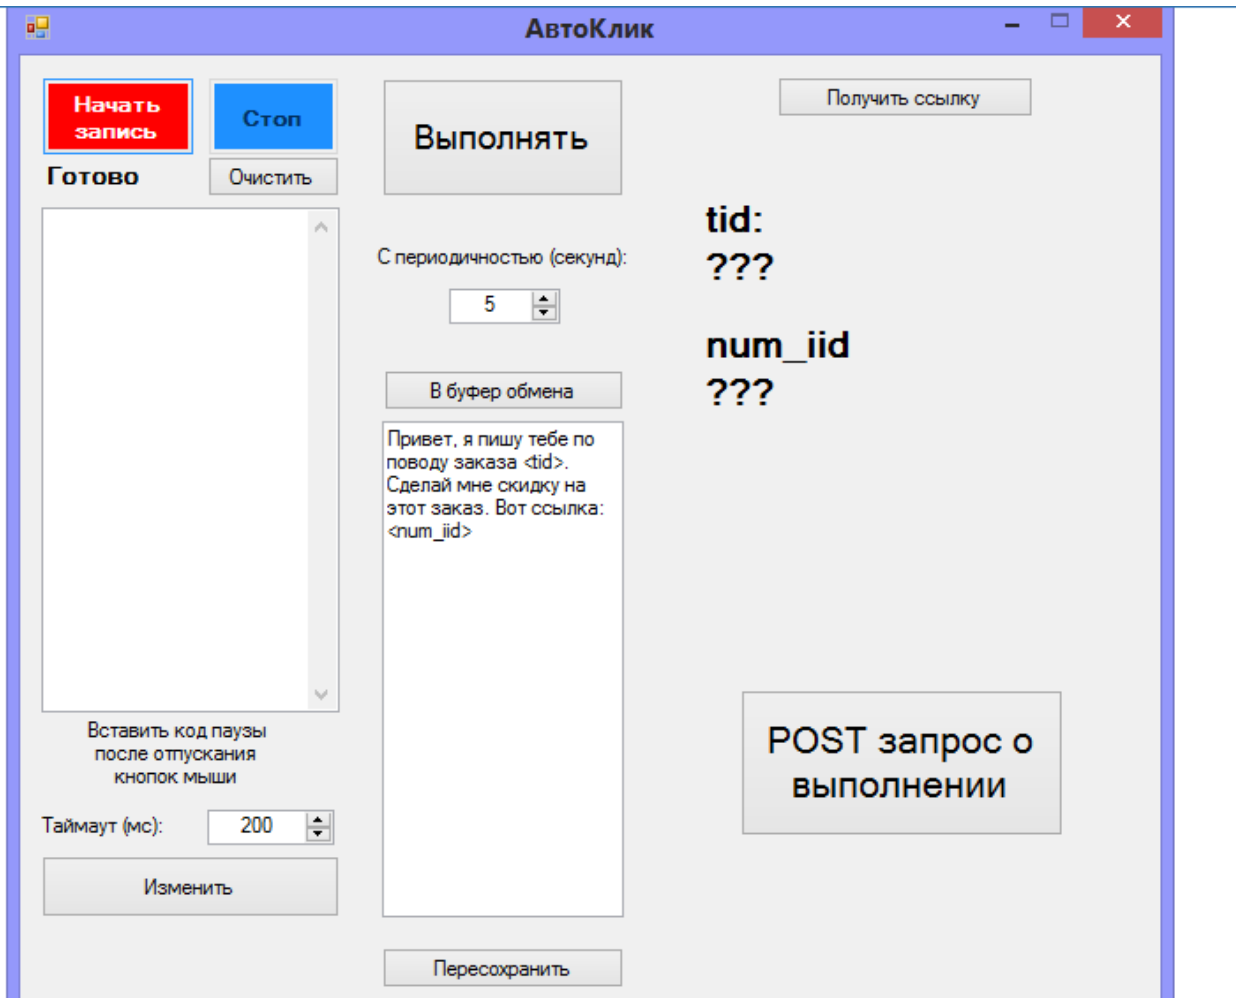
АвтоКлик

Начать запись

Стоп

Готово

Очистить

Выполнять

Получить ссылку

tid:
???

num_iid
???

С периодичностью (секунд):

5

В буфер обмена

Привет, я пишу тебе по поводу заказа <tid>. Сделай мне скидку на этот заказ. Вот ссылка: <num_iid>

Вставить код паузы после отпускания кнопок мыши

Таймаут (мс):

200

Изменить

POST запрос о выполнении

Пересохранить